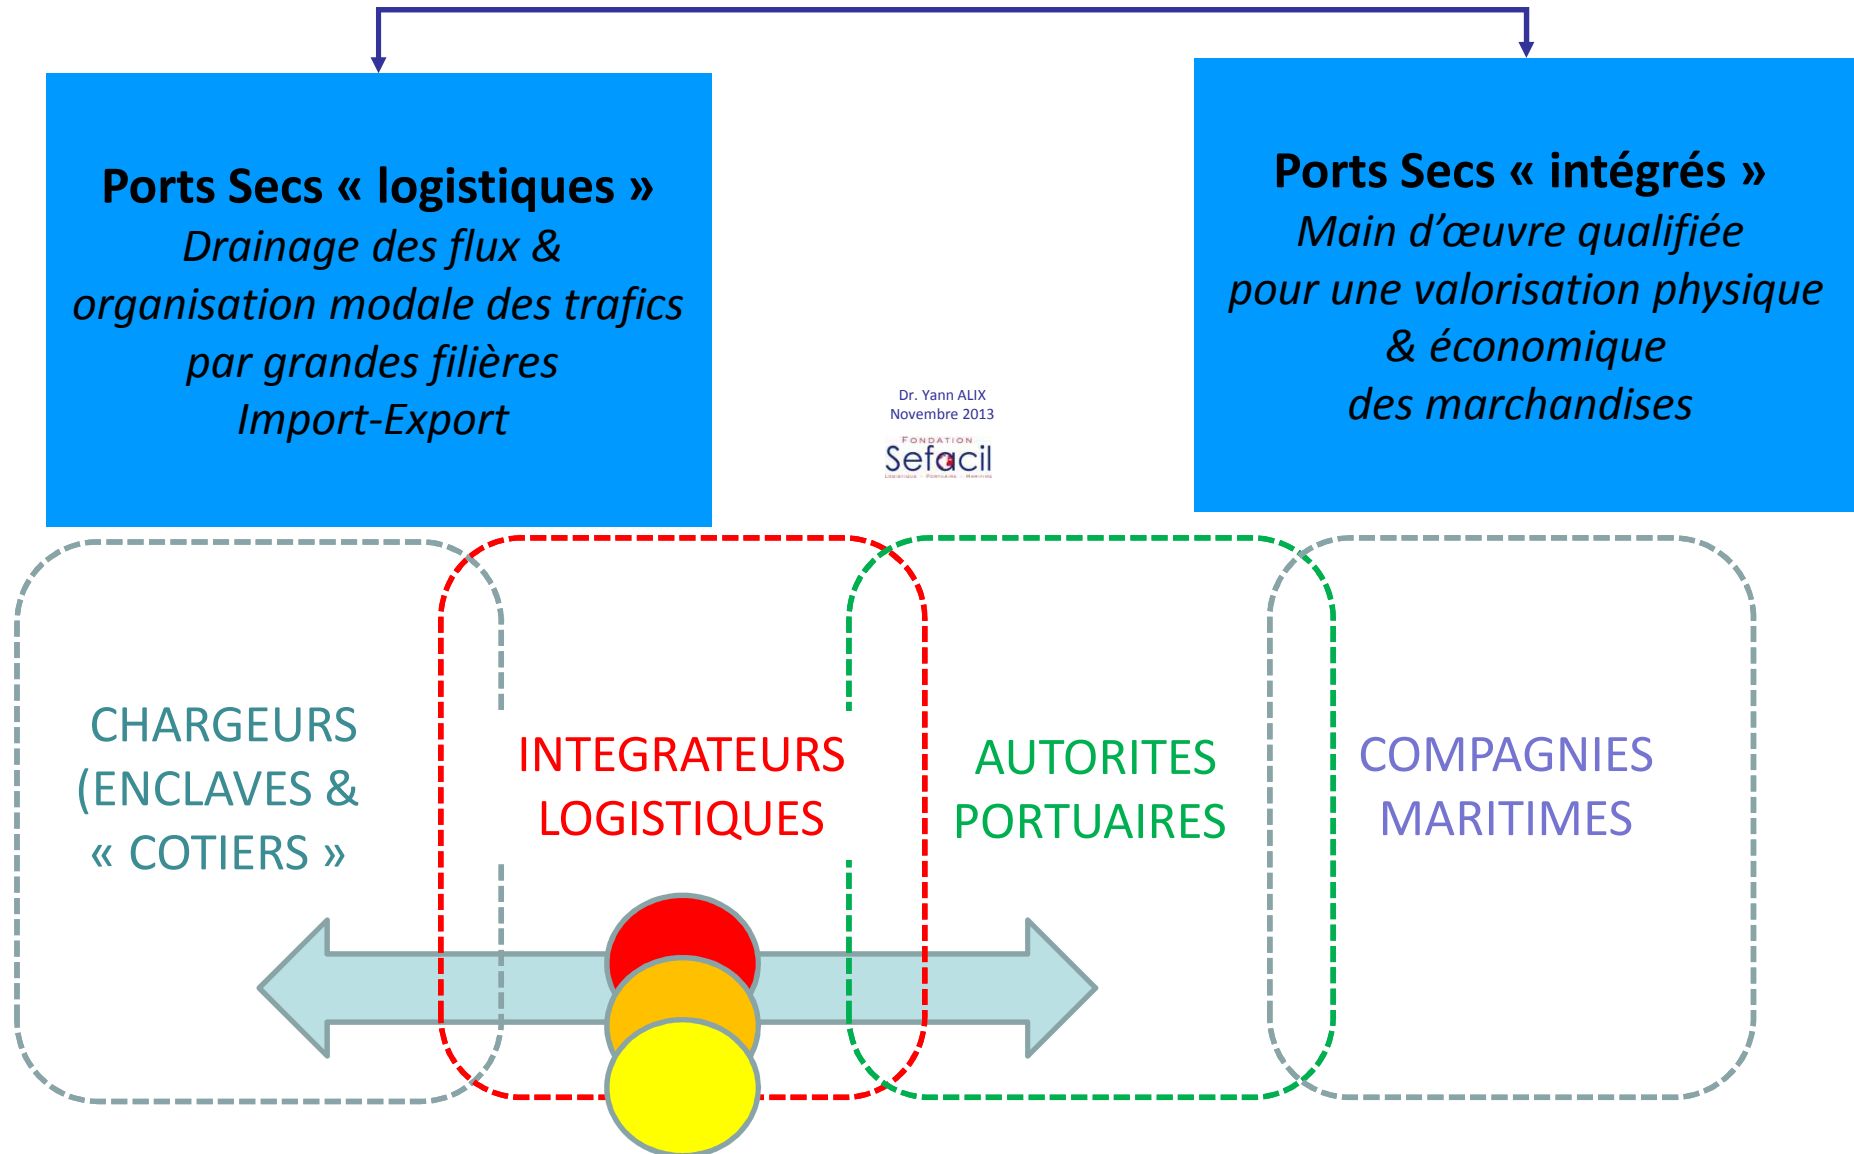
Ports Secs « logistiques »
Drainage des flux & organisation modale des trafics par grandes filières Import-Export

Dr. Yann ALIX
Novembre 2013
FONDATION
Sefacil

Ports Secs « intégrés »
Main d'œuvre qualifiée pour une valorisation physique & économique des marchandises

CHARGEURS (ENCLAVES & « COTIERS »

INTEGRATEURS LOGISTIQUES

AUTORITES PORTUAIRES

COMPAGNIES MARITIMES